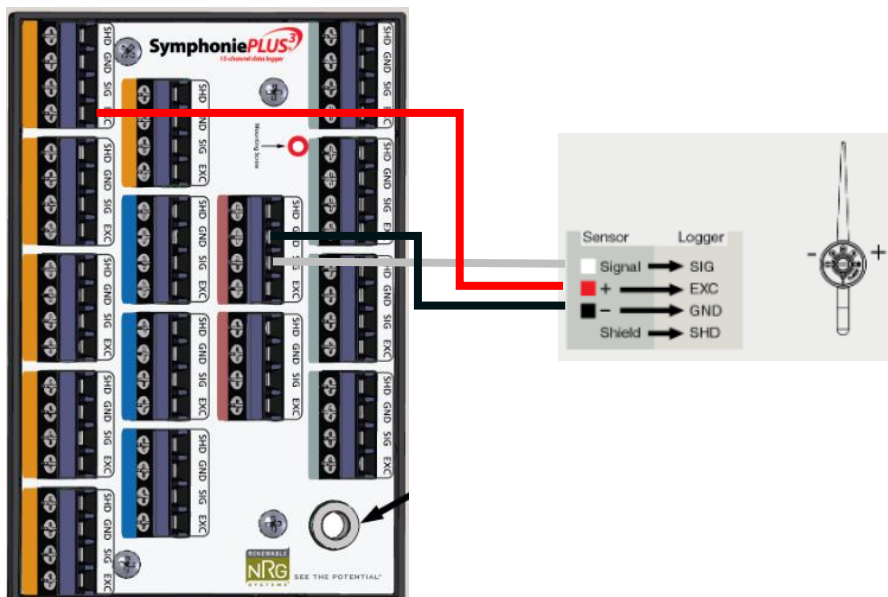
SymphoniePLUS3
15-channel data logger

SHD GND SIG EXC
SHD GND SIG EXC
SHD GND SIG EXC
SHD GND SIG EXC
SHD GND SIG EXC
SHD GND SIG EXC
SHD GND SIG EXC
SHD GND SIG EXC
SHD GND SIG EXC
SHD GND SIG EXC
SHD GND SIG EXC
SHD GND SIG EXC
SHD GND SIG EXC
SHD GND SIG EXC
SHD GND SIG EXC

Mounting Screw

RENEWABLE NRG SYSTEMS SEE THE POTENTIAL

| Sensor | Logger |
|---|---|
| Signal | SIG |
| + | EXC |
| − | GND |
| Shield | SHD |

- +